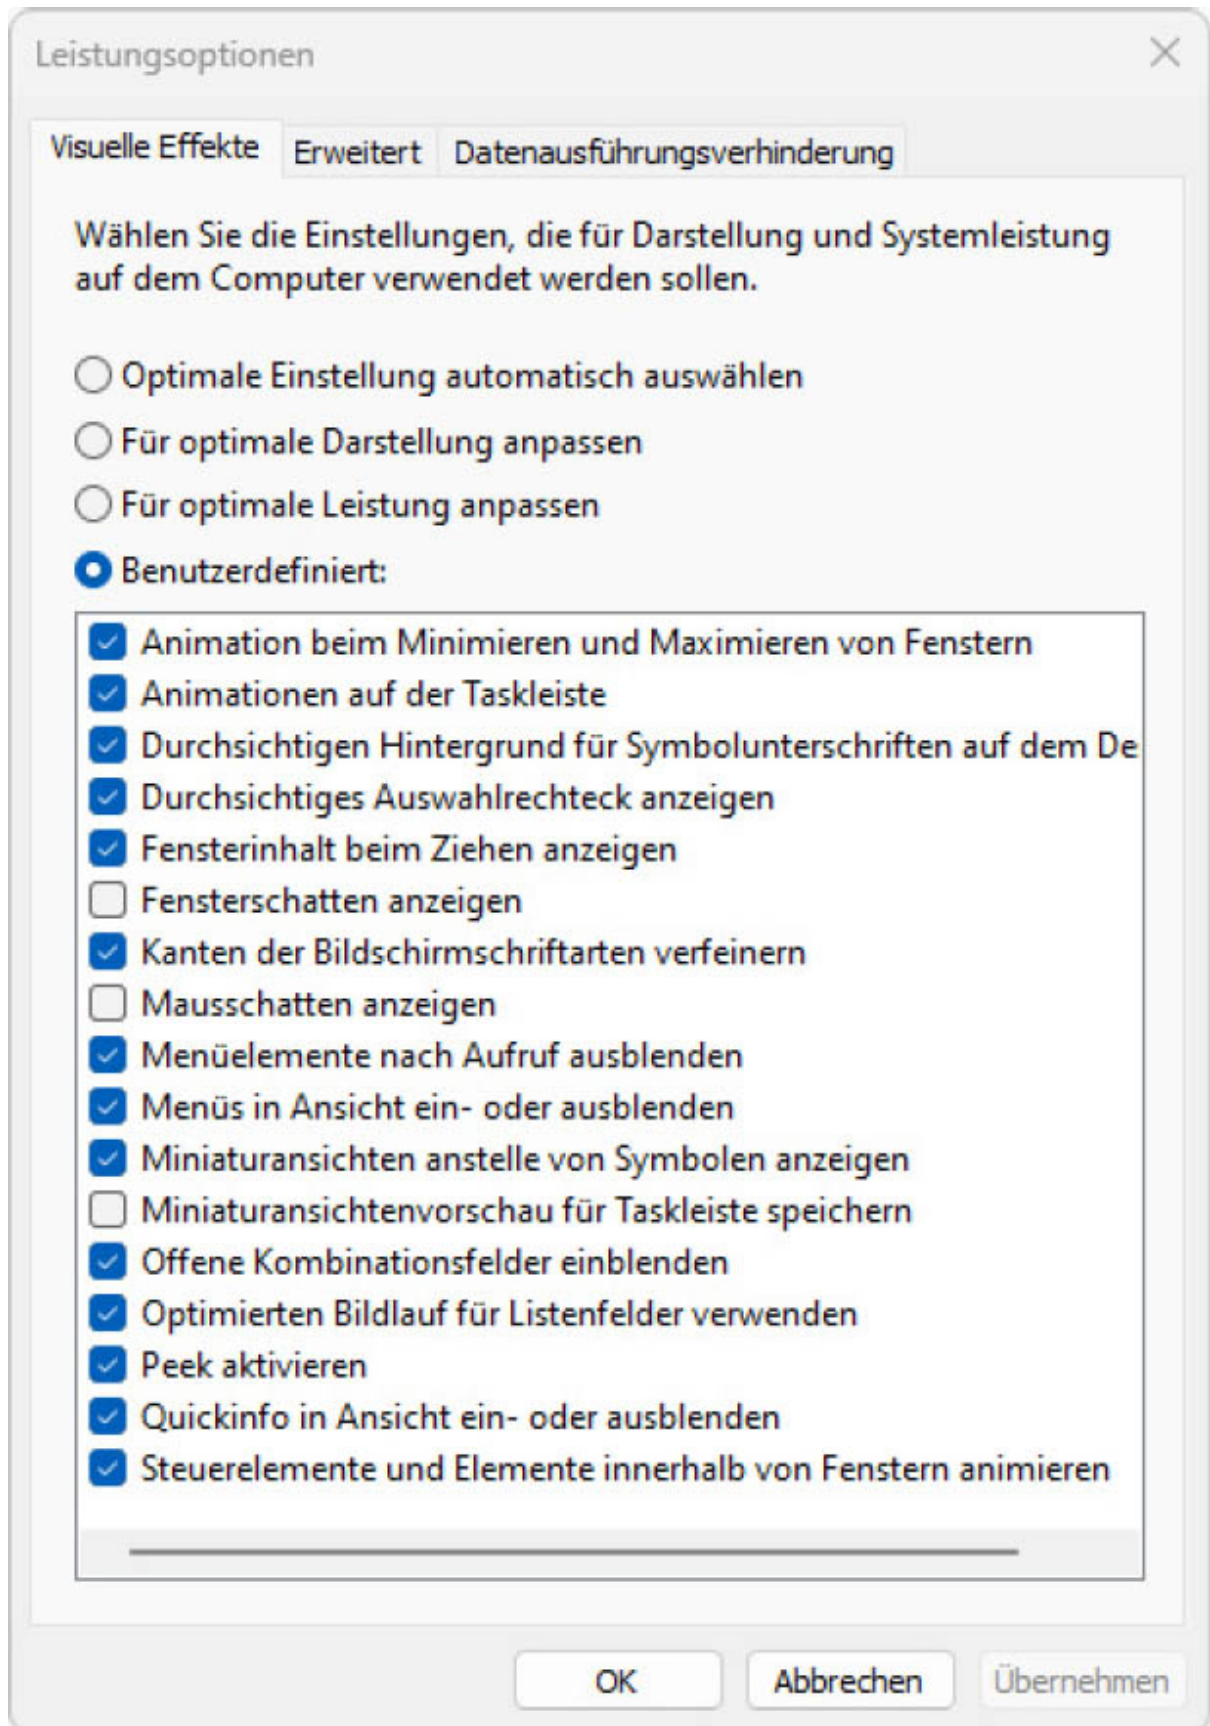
Leistungsoptionen

Visuelle Effekte | Erweitert | Datenausführungsverhinderung

Wählen Sie die Einstellungen, die für Darstellung und Systemleistung auf dem Computer verwendet werden sollen.

Optimale Einstellung automatisch auswählen
Für optimale Darstellung anpassen
Für optimale Leistung anpassen
Benutzerdefiniert:

Animation beim Minimieren und Maximieren von Fenstern
Animationen auf der Taskleiste
Durchsichtigen Hintergrund für Symbolunterschriften auf dem De
Durchsichtiges Auswahlrechteck anzeigen
Fensterinhalt beim Ziehen anzeigen
Fensterschatten anzeigen
Kanten der Bildschirmschriftarten verfeinern
Mausschatten anzeigen
Menüelemente nach Aufruf ausblenden
Menüs in Ansicht ein- oder ausblenden
Miniaturansichten anstelle von Symbolen anzeigen
Miniaturansichtenvorschau für Taskleiste speichern
Offene Kombinationsfelder einblenden
Optimierten Bildlauf für Listenfelder verwenden
Peek aktivieren
Quickinfo in Ansicht ein- oder ausblenden
Steuerelemente und Elemente innerhalb von Fenstern animieren

OK | Abbrechen | Übernehmen